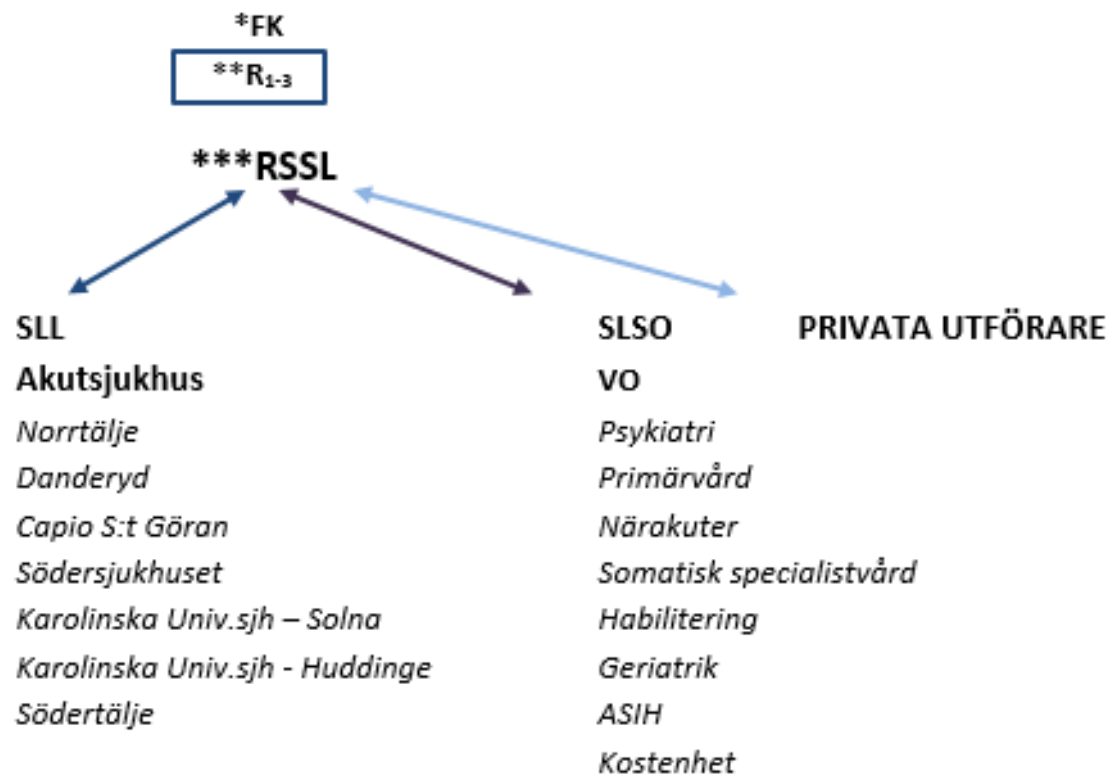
*FK

**$R_{1-3}$

***RSSL

SLL

Akutsjukhus

Norrtälje

Danderyd

Capio S:t Göran

Södersjukhuset

Karolinska Univ.sjh – Solna

Karolinska Univ.sjh - Huddinge

Södertälje

SLSO

VO

Psykiatri

Primärvård

Närakuter

Somatisk specialistvård

Habilitering

Geriatrik

ASIH

Kostenhet

PRIVATA UTFÖRARE